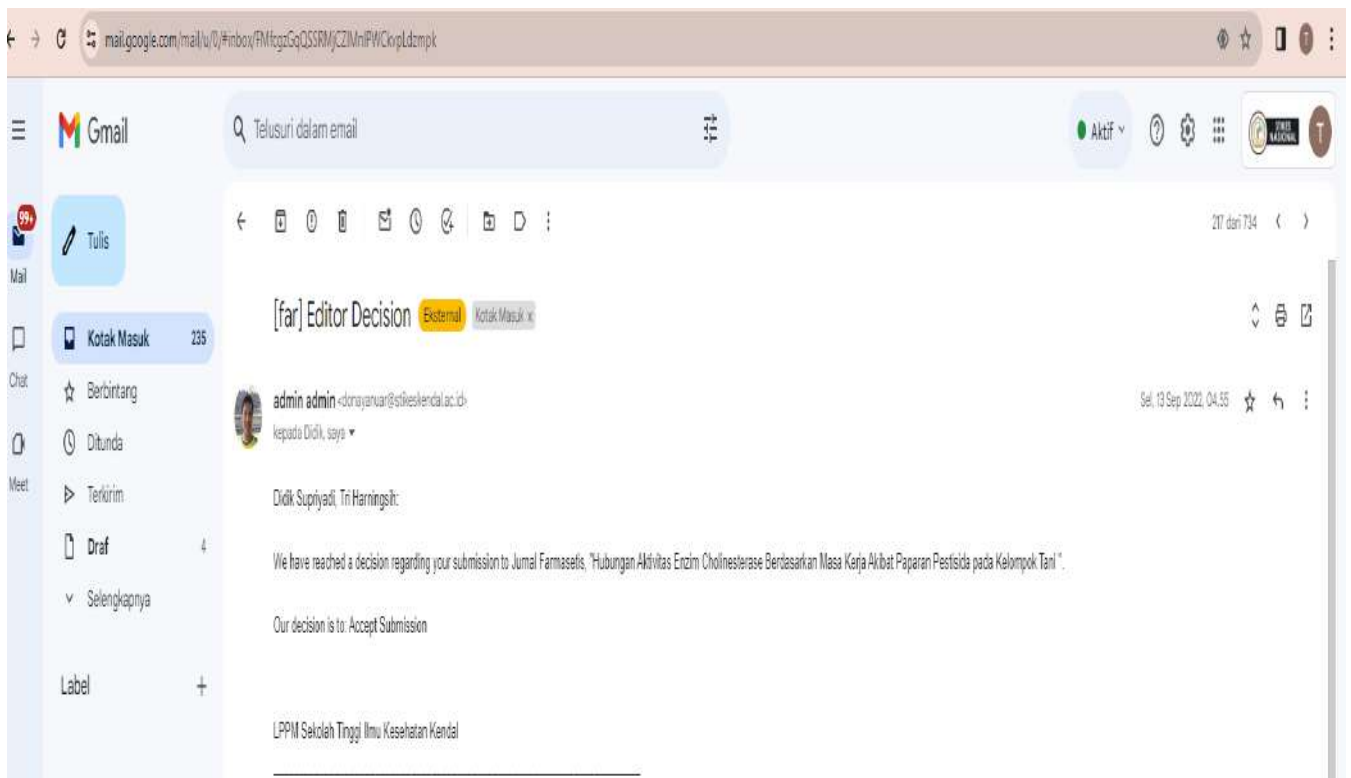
mail.google.com/mail/u/0/#inbox/FMfcgzGqQSSRMjCZlMnIPWCkvpLdzmpk

Gmail

Telusuri dalam email

Aktif

99+

Mail

Chat

Meet

Tulis

Kotak Masuk 235

Berbintang

Ditunda

Terkirim

Draf 4

Selengkapnya

Label +

217 dari 734

[far] Editor Decision Eksternal Kotak Masuk ×

admin admin <donayanuar@stikeskendal.ac.id>

kepada Didik, saya

Sel, 13 Sep 2022, 04.55

Didik Supriyadi, Tri Harningsih:

We have reached a decision regarding your submission to Jurnal Farmasetis, "Hubungan Aktivitas Enzim Cholinesterase Berdasarkan Masa Kerja Akibat Paparan Pestisida pada Kelompok Tani ".

Our decision is to: Accept Submission

LPPM Sekolah Tinggi Ilmu Kesehatan Kendal

________________________________________